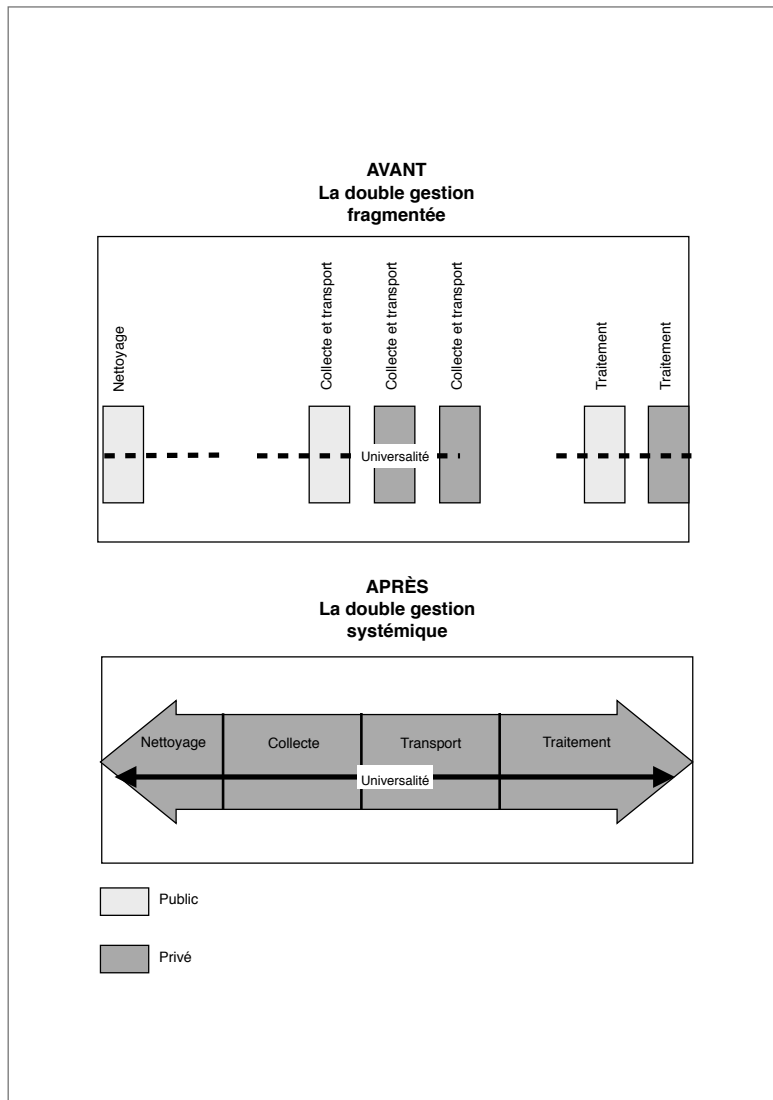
AVANT
La double gestion fragmentée

Nettoyage

Collecte et transport

Collecte et transport

Collecte et transport

Traitement

Traitement

Universalité

APRÈS
La double gestion systémique

Nettoyage

Collecte

Transport

Traitement

Universalité

Public

Privé